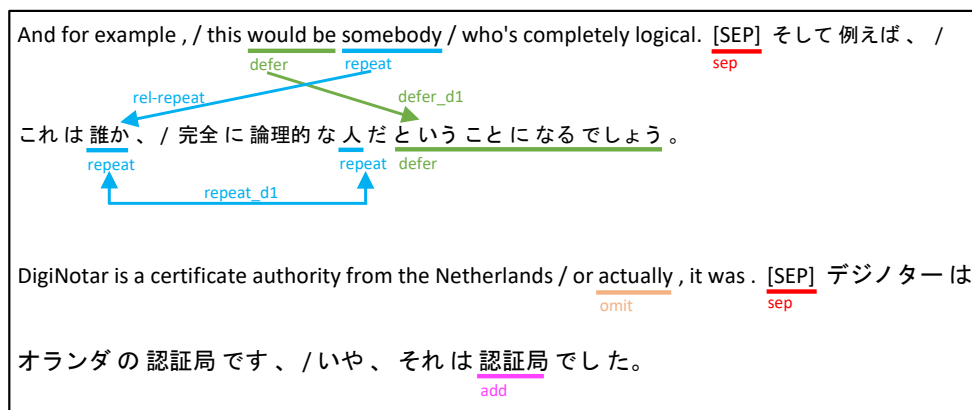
And for example , / this would be somebody / who's completely logical. [SEP] そして 例えば 、 /

defer repeat sep

rel-repeat defer_d1

これ は 誰か 、 / 完全 に 論理的 な 人 だ と いう こと に なる でしょう 。

repeat repeat defer

repeat_d1

DigiNotar is a certificate authority from the Netherlands / or actually , it was . [SEP] デジノター は

omit sep

オランダ の 認証局 です 、 / いや 、 それ は 認証局 でし た。

add